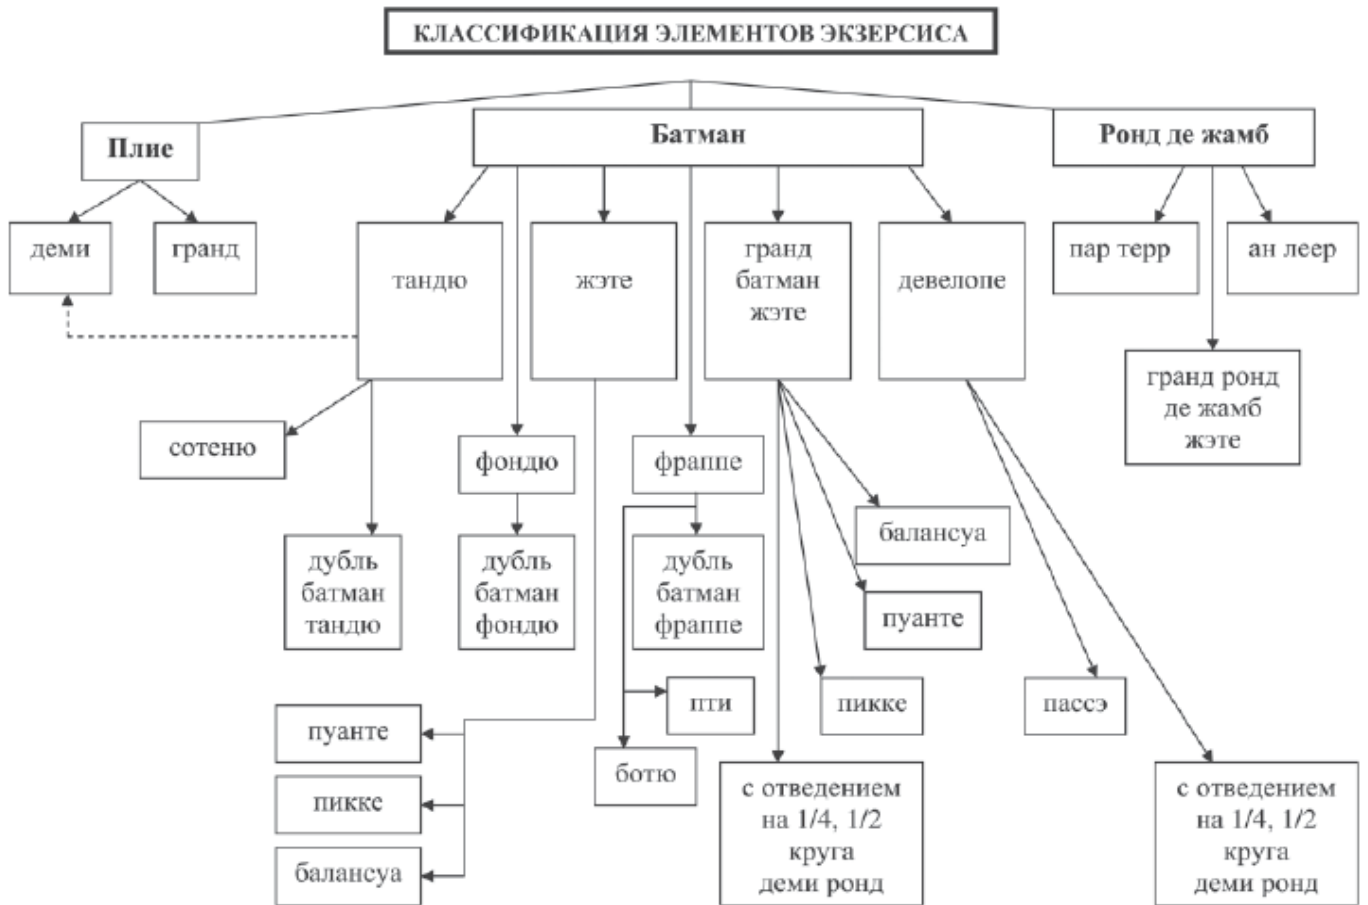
КЛАССИФИКАЦИЯ ЭЛЕМЕНТОВ ЭКЗЕРСИСА

Плие

Батман

Ронд де жамб

деми

гранд

тандю

жэте

гранд батман жэте

девелопе

пар терр

ан леер

гранд ронд де жамб жэте

сотеню

фондю

фраппе

балансуа

дубль батман тандю

дубль батман фондю

дубль батман фраппе

пуанте

пти

пикке

пассэ

пуанте

пикке

ботю

с отведением на 1/4, 1/2 круга деми ронд

с отведением на 1/4, 1/2 круга деми ронд

балансуа